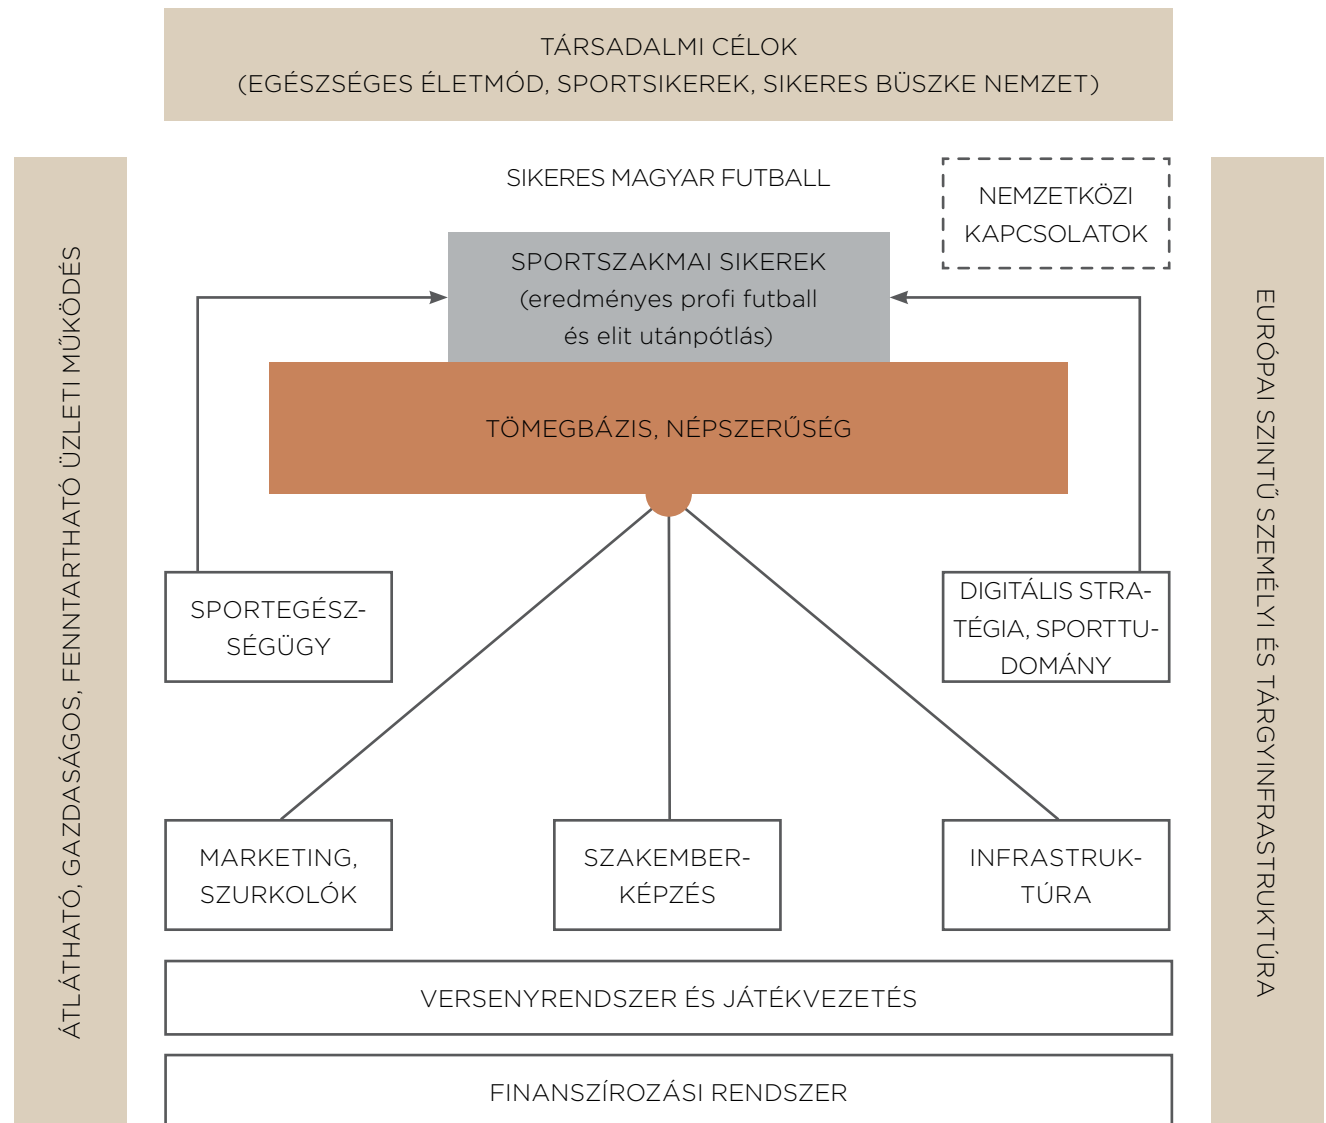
TÁRSADALMI CÉLOK
(EGÉSZSÉGES ÉLETMÓD, SPORTSIKEREK, SIKERES BÜSZKE NEMZET)

ÁTLÁTHATÓ, GAZDASÁGOS, FENNTARTHATÓ ÜZLETI MŰKÖDÉS

SIKERES MAGYAR FUTBALL

NEMZETKÖZI KAPCSOLATOK

SPORTSZAKMAI SIKEREK
(eredményes profi futball és elit utánpótlás)

TÖMEGBÁZIS, NÉPSZERŰSÉG

SPORTEGÉSZSÉGÜGY

DIGITÁLIS STRATÉGIA, SPORTTUDOMÁNY

MARKETING, SZURKOLÓK

SZAKEMBERKÉPZÉS

INFRASTRUKTÚRA

VERSENYRENDSZER ÉS JÁTÉKVEZETÉS

FINANSZÍROZÁSI RENDSZER

EURÓPAI SZINTŰ SZEMÉLYI ÉS TÁRGYINFRASTRUKTÚRA